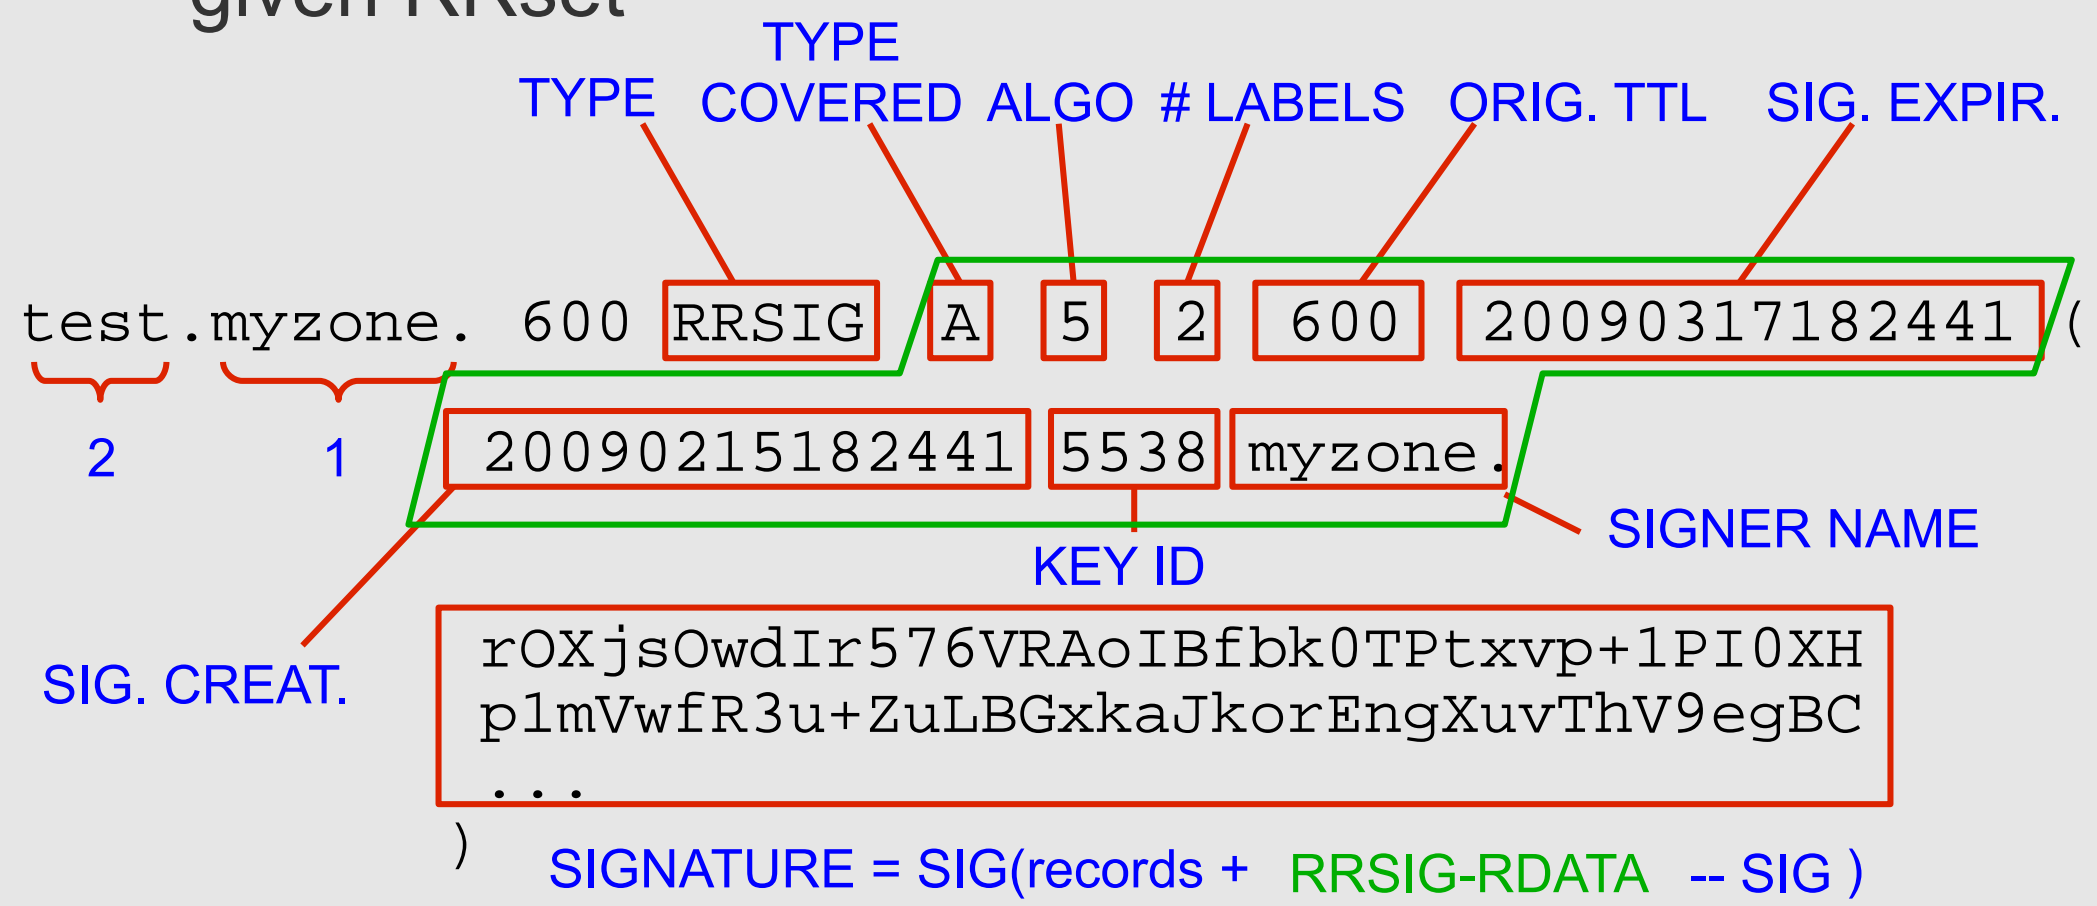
given RRset

TYPE

TYPE COVERED ALGO # LABELS ORIG. TTL SIG. EXPIR.

test.myzone. 600 RRSIG A 5 2 600 20090317182441 (

2 1

20090215182441 5538 myzone.

SIGNER NAME

KEY ID

SIG. CREAT.

rOXjsOwdIr576VRAoIBfbk0TPtxvp+1PI0XH
p1mVwfR3u+ZuLBGxkaJkorEngXuvThV9egBC
...
)

SIGNATURE = SIG(records + RRSIG-RDATA -- SIG )